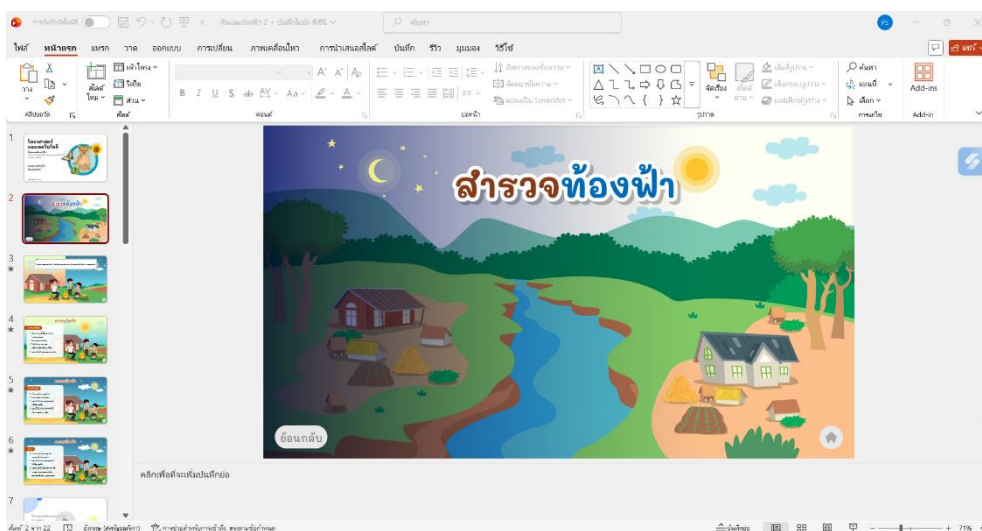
การบันทึกอัตโนมัติ สัมผัสท้องฟ้า 2 • บันทึกไปยัง พีซีนี้
ค้นหา
ไฟล์ หน้าแรก แทรก วาด ออกแบบ การเปลี่ยน ภาพเคลื่อนไหว การนำเสนอสไลด์ บันทึก รีวิว มุมมอง วิธีใช้
แชร์
วาง คลิปบอร์ด สไลด์ใหม่ เค้าโครง รีเซ็ต ส่วน สไลด์ ฟอนต์ ย่อหน้า ทิศทางของข้อความ จัดแนวข้อความ แปลงเป็น SmartArt รูปวาด จัดเรียง สไตล์ด่วน เติมรูปร่าง เค้าร่างรูปร่าง ลักษณะพิเศษรูปร่าง ค้นหา แทนที่ เลือก การแก้ไข Add-ins Add-in
สำรวจท้องฟ้า
ย้อนกลับ
คลิกเพื่อเพิ่มบันทึกย่อ
สไลด์ 2 จาก 22 ไทย (ประเทศไทย) การช่วยสำหรับการเข้าถึง: ตรวจสอบข้อมูลเพิ่มเติม บันทึกย่อ 71%